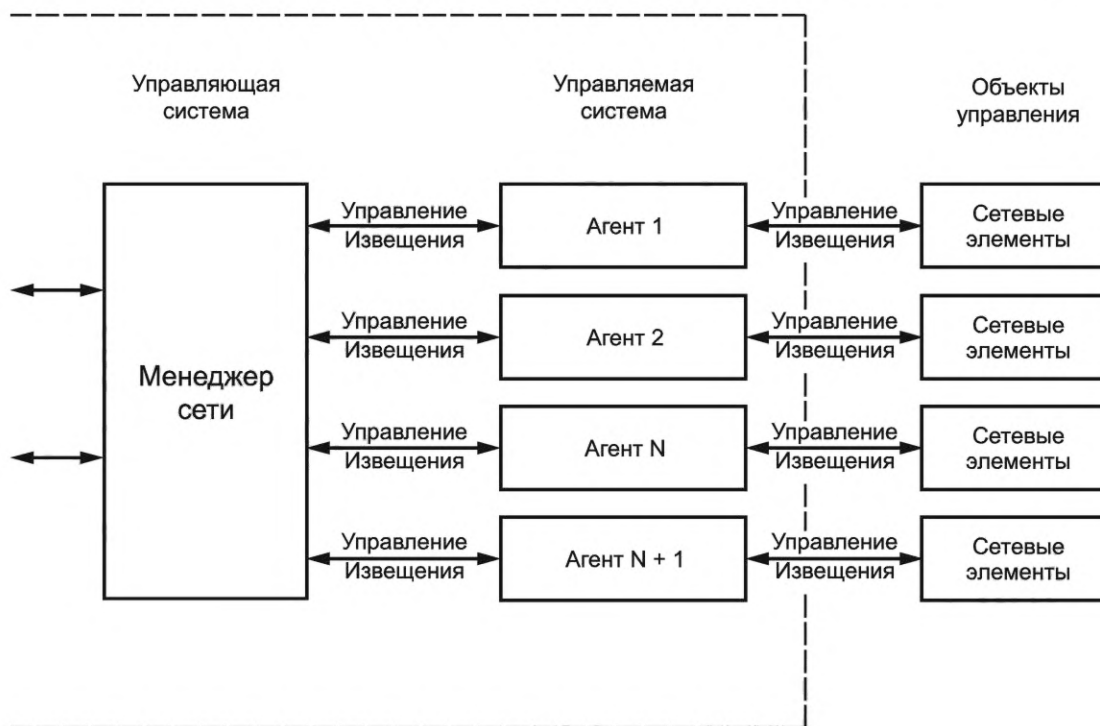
Управляющая система

Управляемая система

Объекты управления

Менеджер сети

Управление
Извещения

Агент 1

Управление
Извещения

Сетевые элементы

Управление
Извещения

Агент 2

Управление
Извещения

Сетевые элементы

Управление
Извещения

Агент N

Управление
Извещения

Сетевые элементы

Управление
Извещения

Агент N + 1

Управление
Извещения

Сетевые элементы